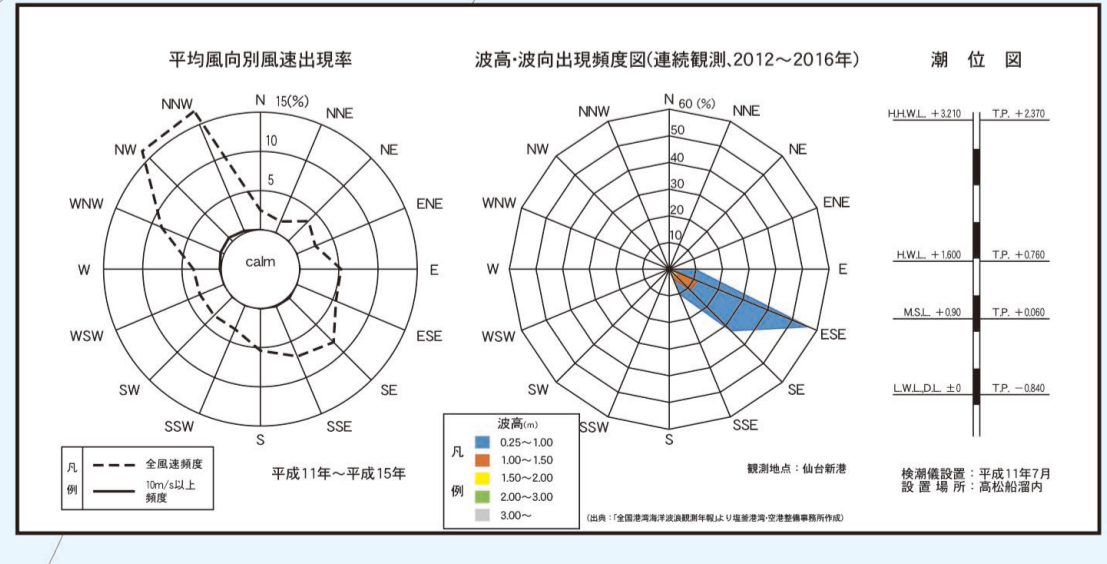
平均風向別風速出現率

N 15(%)
10
5
NNW
NNE
NW
NE
WNW
ENE
W
calm
E
WSW
ESE
SW
SE
SSW
SSE
S

凡例
全風速頻度
10m/s以上頻度

平成11年～平成15年

波高・波向出現頻度図(連続観測、2012～2016年)

N 60 (%)
50
40
30
20
10
NNW
NNE
NW
NE
WNW
ENE
W
E
WSW
ESE
SW
SE
SSW
SSE
S

凡例
波高(m)
0.25～1.00
1.00～1.50
1.50～2.00
2.00～3.00
3.00～

観測地点：仙台新港

(出典：「全国港湾海洋波浪観測年報」より塩釜港湾・空港整備事務所作成)

潮 位 図

H.H.W.L. +3.210　T.P. +2.370
H.W.L. +1.600　T.P. +0.760
M.S.L. +0.90　T.P. +0.060
L.W.L.,D.L. ±0　T.P. −0.840

検潮儀設置：平成11年7月
設置場所：高松船溜内